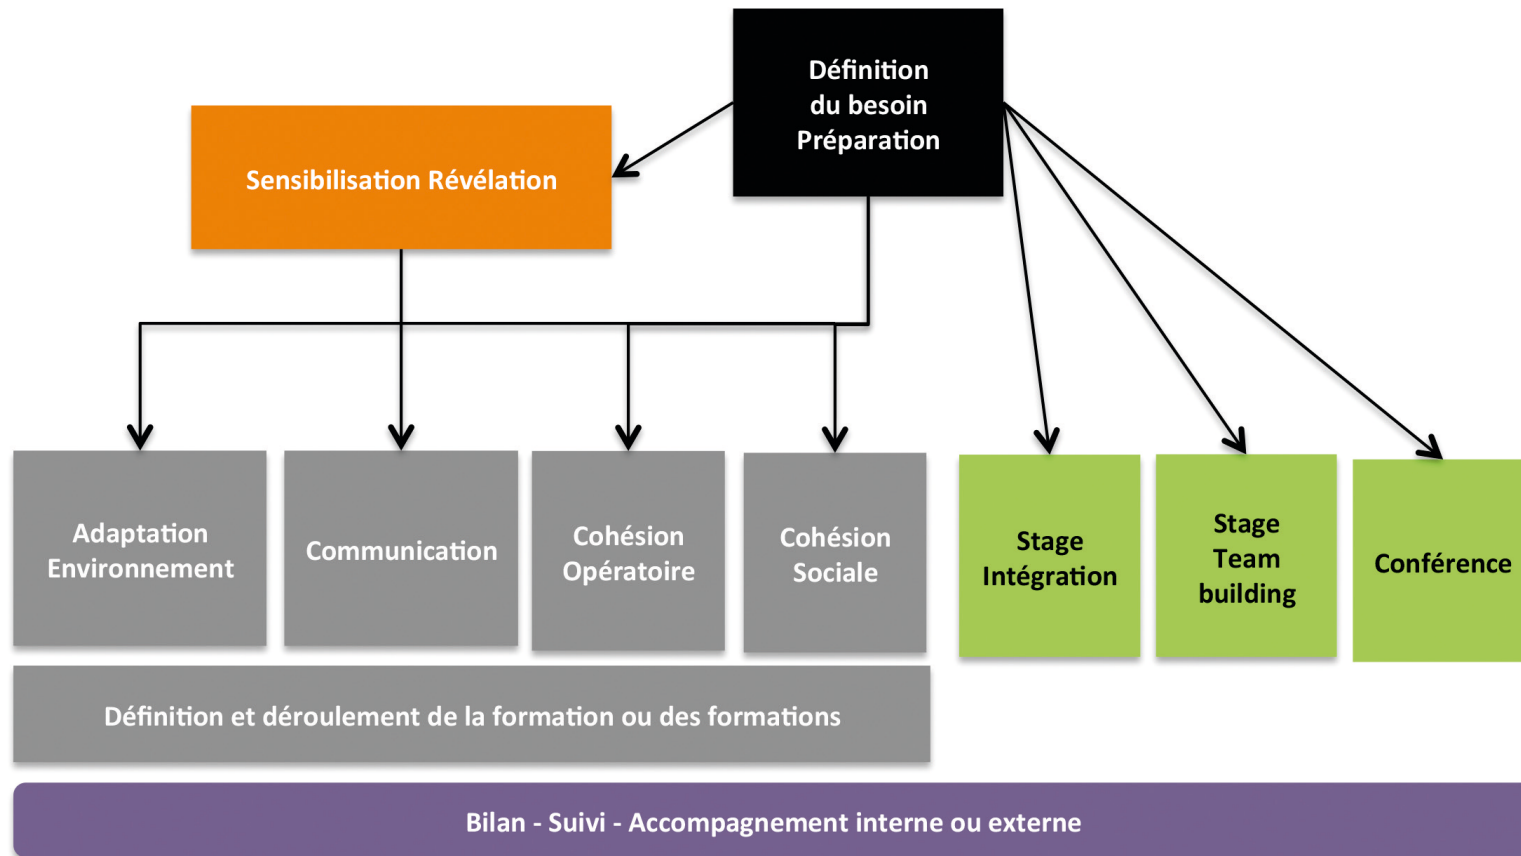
Définition du besoin Préparation

Sensibilisation Révélation

Adaptation Environnement

Communication

Cohésion Opératoire

Cohésion Sociale

Stage Intégration

Stage Team building

Conférence

Définition et déroulement de la formation ou des formations

Bilan - Suivi - Accompagnement interne ou externe